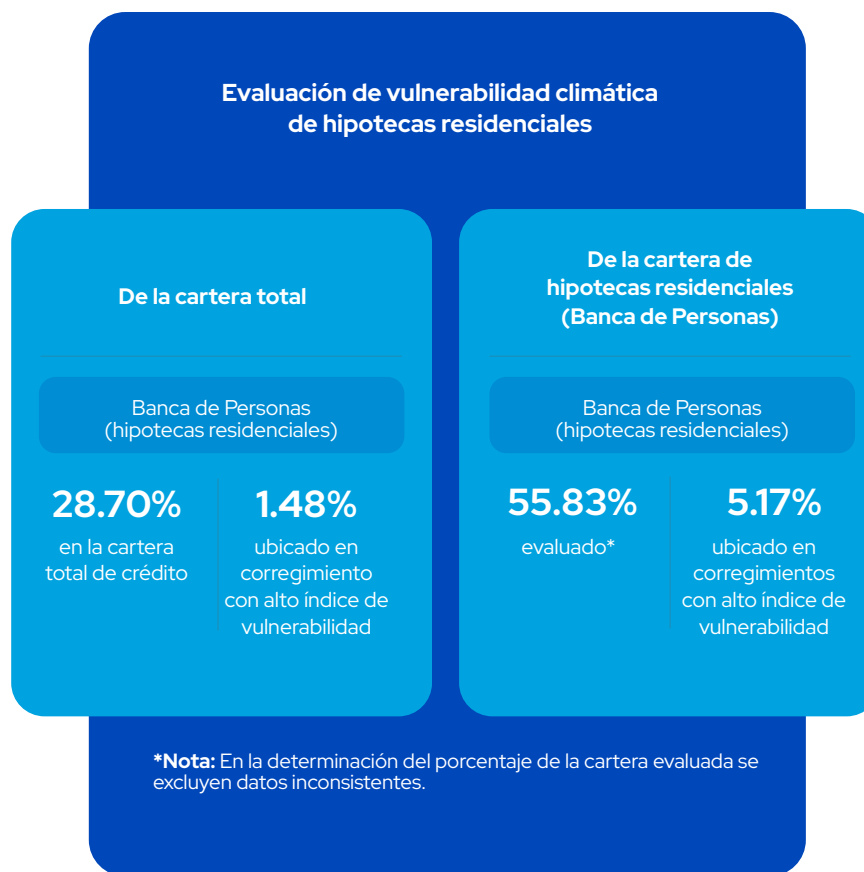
Evaluación de vulnerabilidad climática de hipotecas residenciales

De la cartera total

Banca de Personas (hipotecas residenciales)

28.70%
en la cartera total de crédito

1.48%
ubicado en corregimiento con alto índice de vulnerabilidad

De la cartera de hipotecas residenciales (Banca de Personas)

Banca de Personas (hipotecas residenciales)

55.83%
evaluado*

5.17%
ubicado en corregimientos con alto índice de vulnerabilidad

*Nota: En la determinación del porcentaje de la cartera evaluada se excluyen datos inconsistentes.